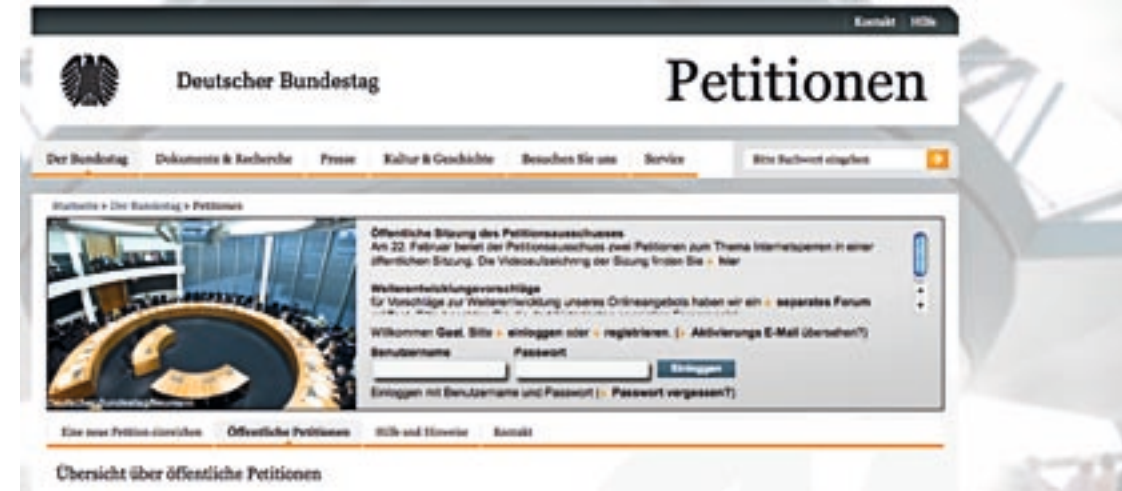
Kontakt | Hilfe

Deutscher Bundestag

Petitionen

Der Bundestag | Dokumente & Recherche | Presse | Kultur & Geschichte | Besuchen Sie uns | Service | Bitte Suchwort eingeben

Startseite » Der Bundestag » Petitionen

Öffentliche Sitzung des Petitionsausschusses
Am 22. Februar berät der Petitionsausschuss zwei Petitionen zum Thema Internetsperren in einer öffentlichen Sitzung. Die Videoaufzeichnung der Sitzung finden Sie » hier

Weiterentwicklungsvorschläge
für Vorschläge zur Weiterentwicklung unseres Onlineangebots haben wir ein » separates Forum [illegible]

Willkommen Gast. Bitte » einloggen oder » registrieren. (» Aktivierungs E-Mail übersehen?)

Benutzername | Passwort

Einloggen

Einloggen mit Benutzername und Passwort (» Passwort vergessen?)

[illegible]

Eine neue Petition einreichen | Öffentliche Petitionen | Hilfe und Hinweise | Kontakt

Übersicht über öffentliche Petitionen